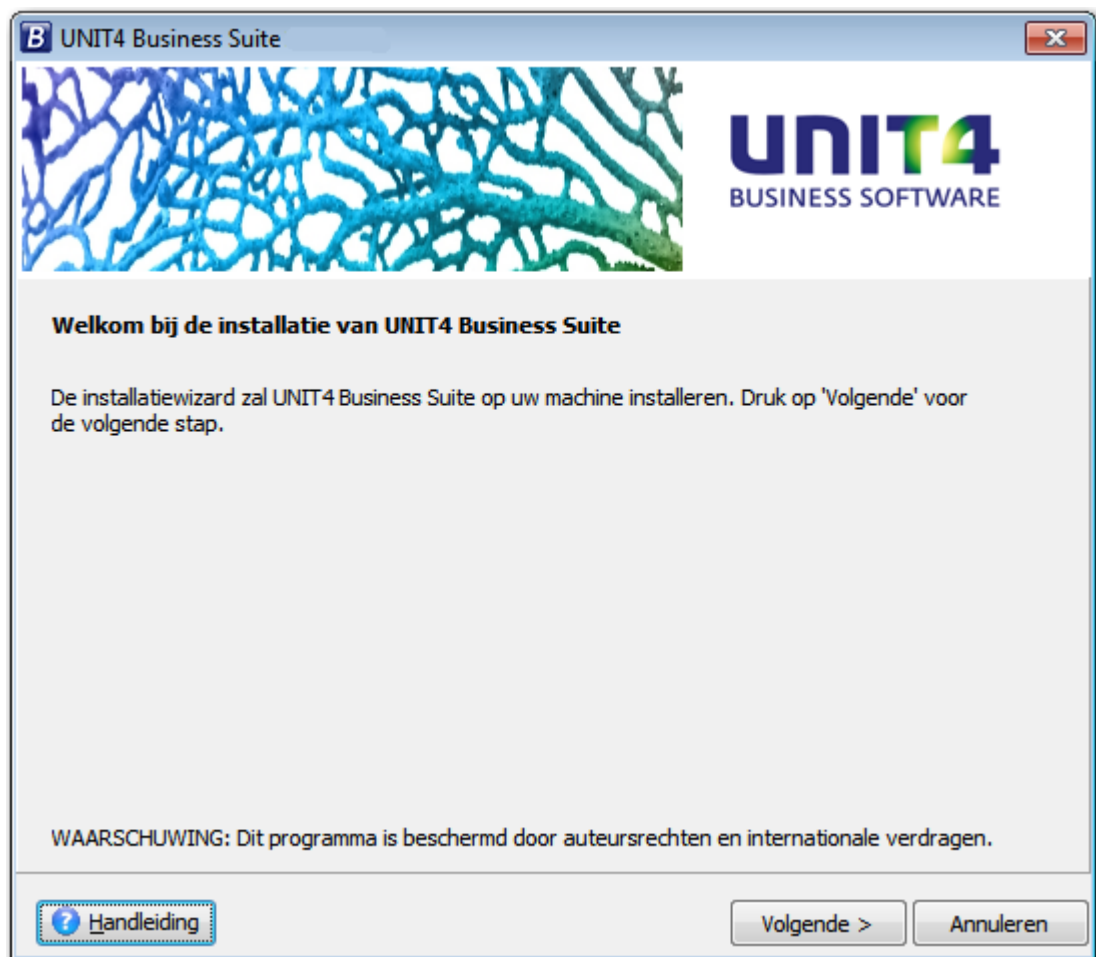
UNIT4 Business Suite

UNIT4
BUSINESS SOFTWARE

Welkom bij de installatie van UNIT4 Business Suite

De installatiewizard zal UNIT4 Business Suite op uw machine installeren. Druk op 'Volgende' voor de volgende stap.

WAARSCHUWING: Dit programma is beschermd door auteursrechten en internationale verdragen.

Handleiding

Volgende >

Annuleren